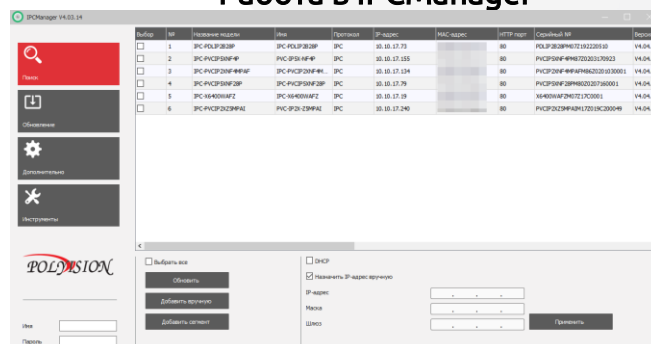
Работа в IPCManager

IPCManager V4.03.14

Поиск

Обновление

Дополнительно

Инструменты

| Выбор | № | Название модели | Имя | Протокол | IP-адрес | MAC-адрес | HTTP порт | Серийный № | Версия |
|---|---|---|---|---|---|---|---|---|---|
| | 1 | IPC-PDLIP2B28P | IPC-PDLIP2B28P | IPC | 10.10.17.73 | | 80 | PDLIP2B28PM07Z192220510 | V4.04. |
| | 2 | IPC-PVCIP5XNF4P | PVC-IP5X-NF4P | IPC | 10.10.17.155 | | 80 | PVCIP5XNF4PM87Z0203170923 | V4.04. |
| | 3 | IPC-PVCIP2XNF4MPAF | IPC-PVCIP2XNF4M... | IPC | 10.10.17.154 | | 80 | PVCIP5XNF4MPAFM8620201030001 | V4.04. |
| | 4 | IPC-PVCIP5XNF28P | IPC-PVCIP5XNF28P | IPC | 10.10.17.79 | | 80 | PVCIP5XNF28PM80Z0207160001 | V4.04. |
| | 5 | IPC-X6400WAFZ | IPC-X6400WAFZ | IPC | 10.10.17.19 | | 80 | X6400WAFZM07Z17C0001 | V4.04. |
| | 6 | IPC-PVCIP2XZ5MPAI | PVC-IP2X-Z5MPAI | IPC | 10.10.17.240 | | 80 | PVCIP2XZ5MPAIM17Z019C200049 | V4.04. |

POLYVISION

Имя

Пароль

Выбрать все

Обновить

Добавить вручную

Добавить сегмент

DHCP

Назначить IP-адрес вручную

IP-адрес

Маска

Шлюз

Применить